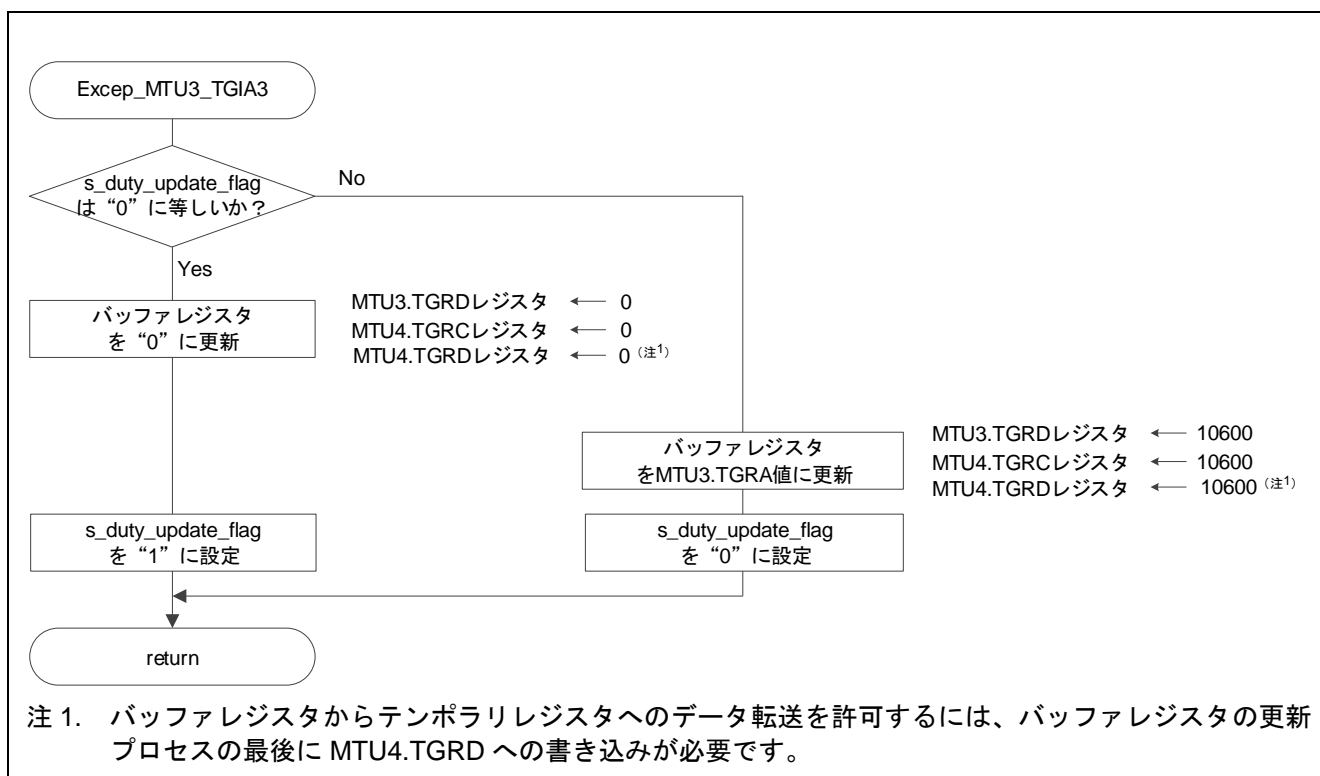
Excep_MTU3_TGIA3

s_duty_update_flag は“0”に等しいか？

No

Yes

バッファレジスタを“0”に更新

MTU3.TGRDレジスタ ← 0
MTU4.TGRCレジスタ ← 0
MTU4.TGRDレジスタ ← 0（注1）

バッファレジスタをMTU3.TGRA値に更新

MTU3.TGRDレジスタ ← 10600
MTU4.TGRCレジスタ ← 10600
MTU4.TGRDレジスタ ← 10600（注1）

s_duty_update_flag を“1”に設定

s_duty_update_flag を“0”に設定

return

注 1. バッファレジスタからテンポラリレジスタへのデータ転送を許可するには、バッファレジスタの更新プロセスの最後に MTU4.TGRD への書き込みが必要です。